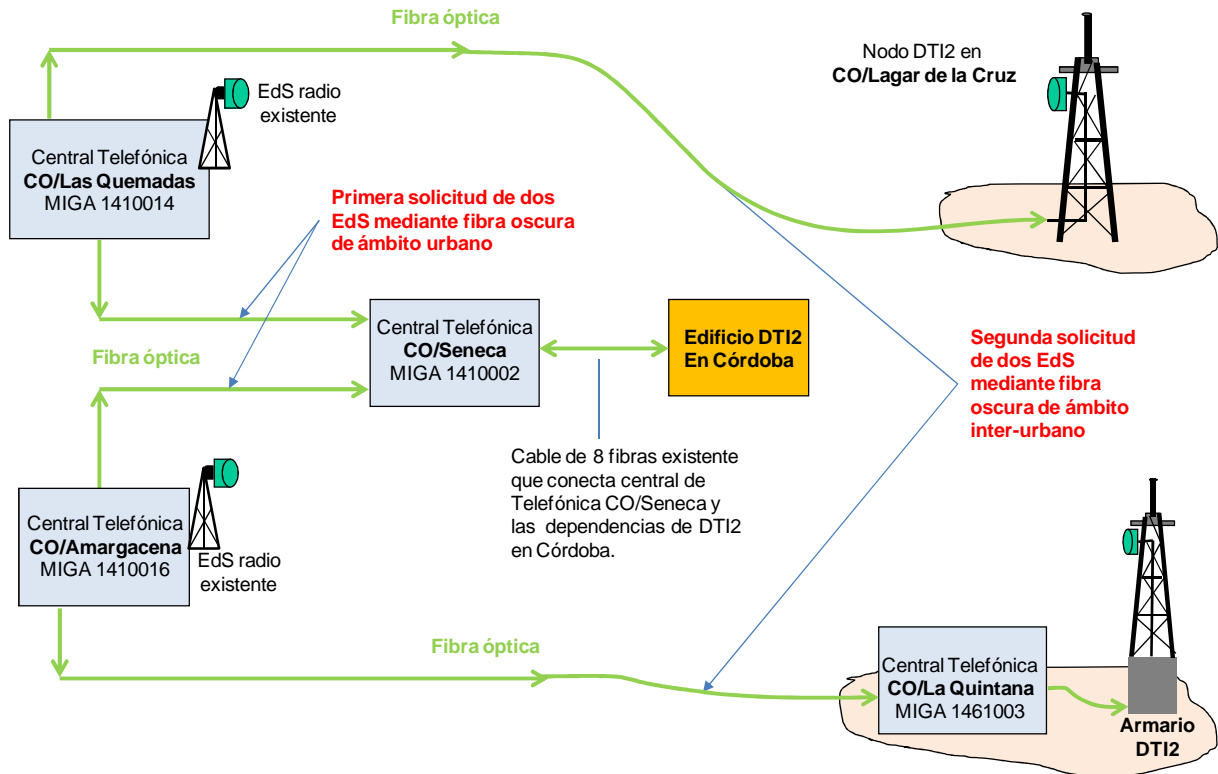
Fibra óptica

Nodo DTI2 en
CO/Lagar de la Cruz

EdS radio
existente

Central Telefónica
CO/Las Quemadas
MIGA 1410014

Primera solicitud de dos EdS mediante fibra oscura de ámbito urbano

Central Telefónica
CO/Seneca
MIGA 1410002

Edificio DTI2
En Córdoba

Fibra óptica

Segunda solicitud de dos EdS mediante fibra oscura de ámbito inter-urbano

Cable de 8 fibras existente que conecta central de Telefónica CO/Seneca y las dependencias de DTI2 en Córdoba.

Central Telefónica
CO/Amargacena
MIGA 1410016

EdS radio
existente

Fibra óptica

Central Telefónica
CO/La Quintana
MIGA 1461003

Armario
DTI2